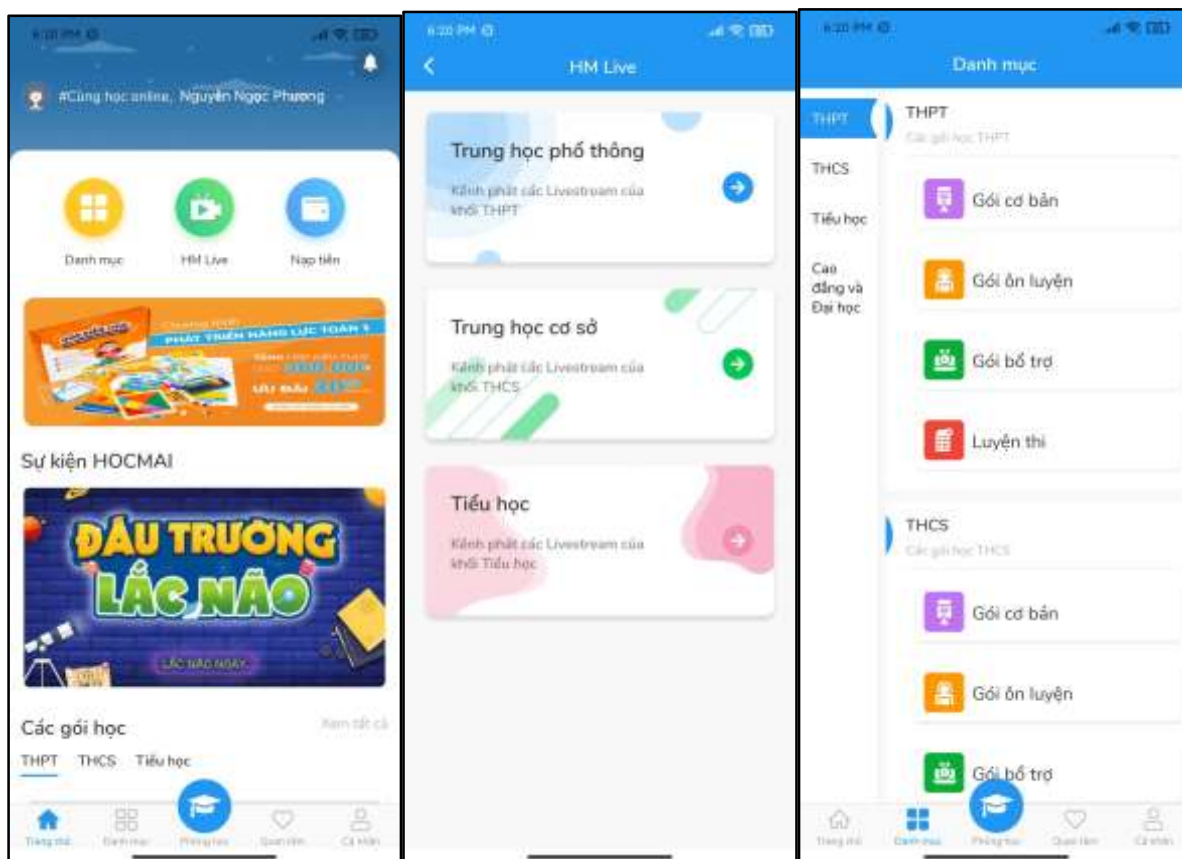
6:20 PM

#Cùng học online, Nguyễn Ngọc Phương

Danh mục

HM Live

Nạp tiền

PHÁT TRIỂN NĂNG LỰC TOÁN 1

ƯU ĐÃI

Sự kiện HOCMAI

ĐẤU TRƯỜNG LẮC NÃO

LẮC NÃO NGAY

Các gói học

Xem tất cả

THPT THCS Tiểu học

Trang chủ Danh mục Phòng học Quan tâm Cá nhân

6:20 PM

HM Live

Trung học phổ thông

Kênh phát các Livestream của khối THPT

Trung học cơ sở

Kênh phát các Livestream của khối THCS

Tiểu học

Kênh phát các Livestream của khối Tiểu học

6:20 PM

Danh mục

THPT

THCS

Tiểu học

Cao đẳng và Đại học

THPT

Các gói học THPT

Gói cơ bản

Gói ôn luyện

Gói bổ trợ

Luyện thi

THCS

Các gói học THCS

Gói cơ bản

Gói ôn luyện

Gói bổ trợ

Trang chủ Danh mục Phòng học Quan tâm Cá nhân